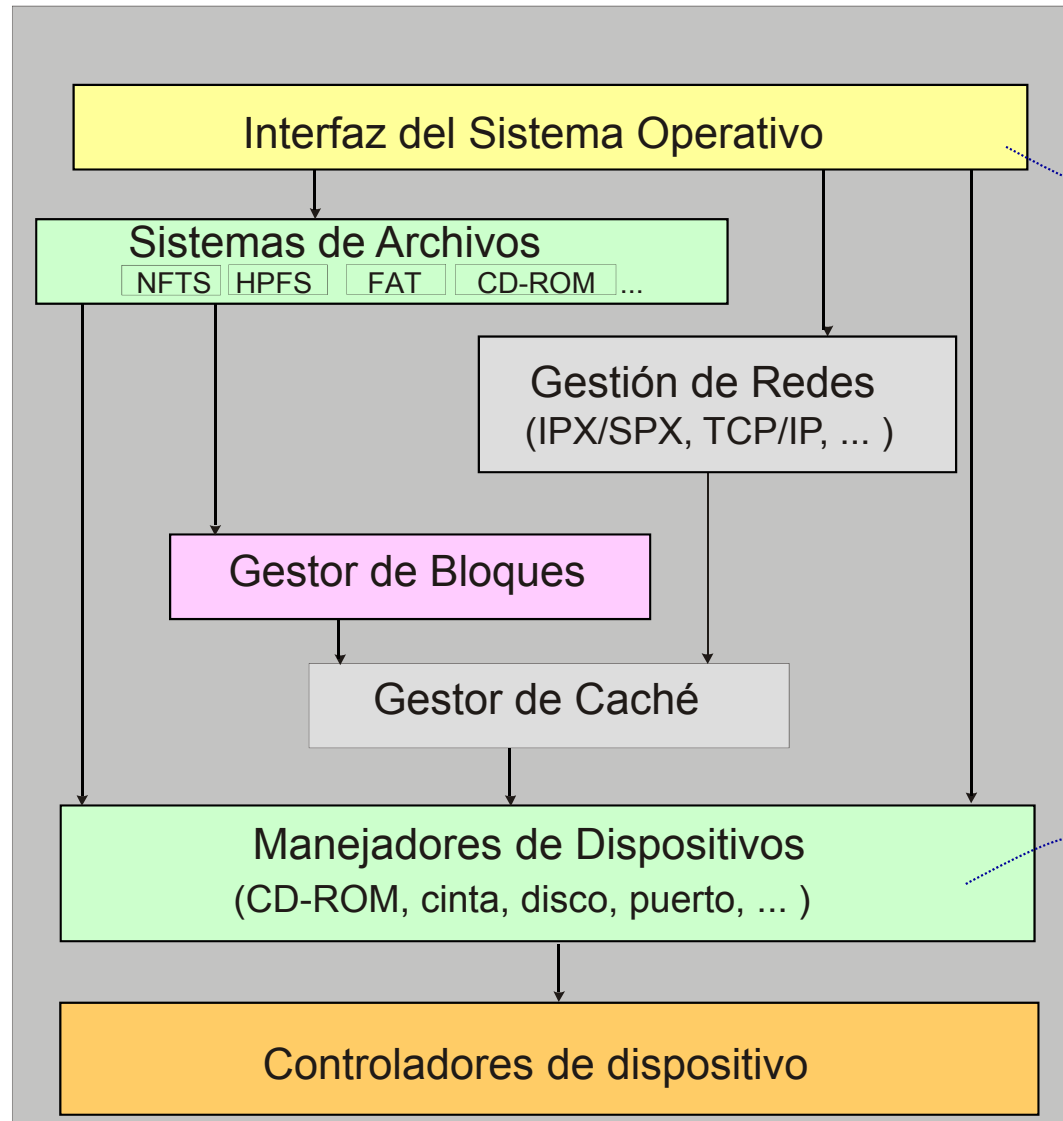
Interfaz del Sistema Operativo

Sistemas de Archivos
NFTS HPFS FAT CD-ROM ...

Gestión de Redes
(IPX/SPX, TCP/IP, ... )

Gestor de Bloques

Gestor de Caché

Manejadores de Dispositivos
(CD-ROM, cinta, disco, puerto, ... )

Controladores de dispositivo